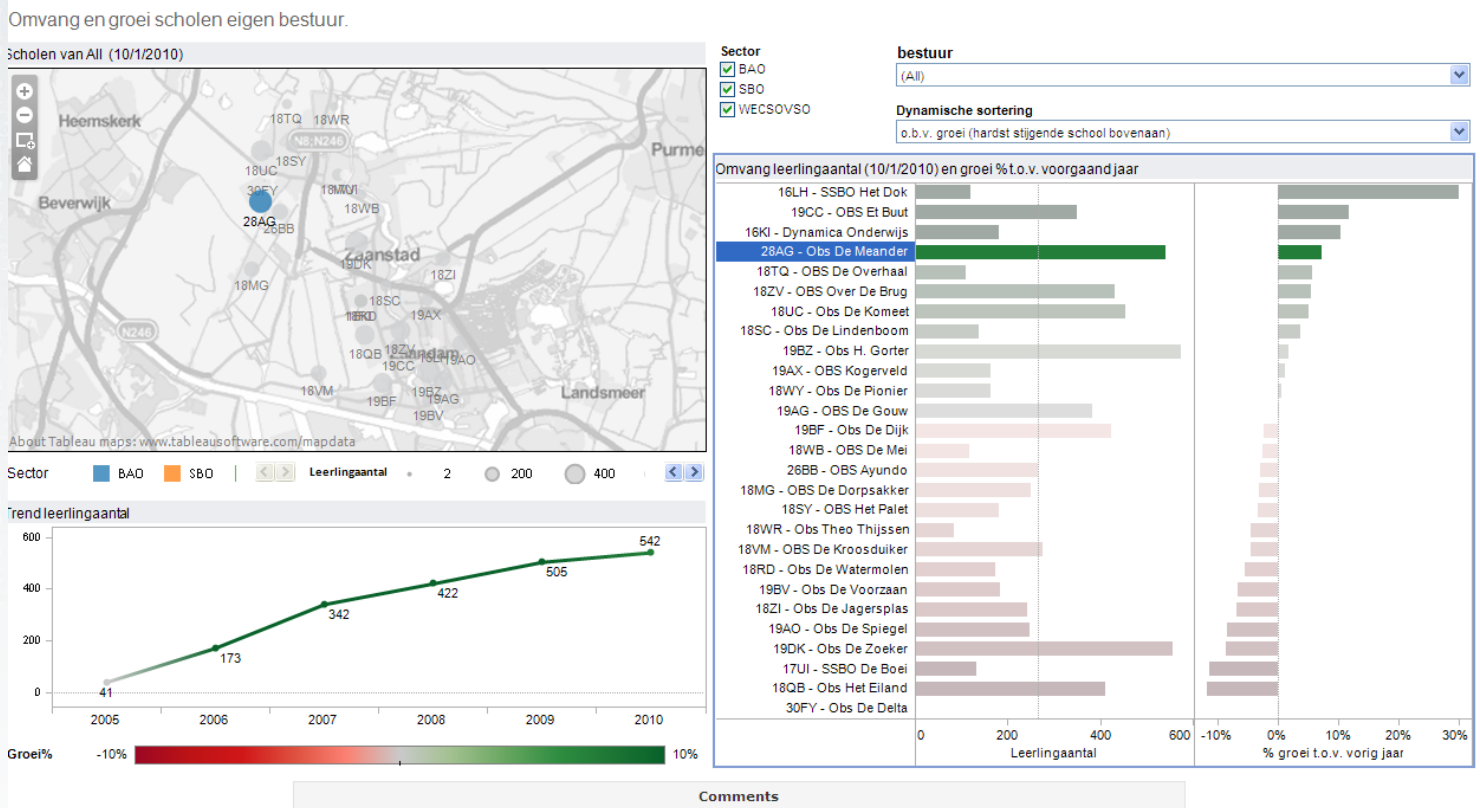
Omvang en groei scholen eigen bestuur.

Scholen van All (10/1/2010)

Heemskerk
18TQ
18WR
N8;N246
Purme
18UC
18SY
30FY
18MWI
Beverwijk
28AG
18WB
26BB
Zaanstad
19DK
18ZI
18MG
18SC
18RD
19AX
N246
18QB
18ZV
19CC
19AO
18VM
19BZ
19BF
19AG
19BV
Landsmeer
About Tableau maps: www.tableausoftware.com/mapdata

Sector BAO SBO
Leerlingaantal 2 200 400

Trend leerlingaantal

600
400
200
0
41
173
342
422
505
542
2005 2006 2007 2008 2009 2010

Groei% -10% 10%

Sector
BAO
SBO
WECSOVSO

bestuur
(All)

Dynamische sortering
o.b.v. groei (hardst stijgende school bovenaan)

Omvang leerlingaantal (10/1/2010) en groei % t.o.v. voorgaand jaar

16LH - SSBO Het Dok
19CC - OBS Et Buut
16KI - Dynamica Onderwijs
28AG - Obs De Meander
18TQ - OBS De Overhaal
18ZV - OBS Over De Brug
18UC - Obs De Komeet
18SC - Obs De Lindenboom
19BZ - Obs H. Gorter
19AX - OBS Kogerveld
18WY - Obs De Pionier
19AG - OBS De Gouw
19BF - Obs De Dijk
18WB - OBS De Mei
26BB - OBS Ayundo
18MG - OBS De Dorpsakker
18SY - OBS Het Palet
18WR - Obs Theo Thijssen
18VM - OBS De Kroosduiker
18RD - Obs De Watermolen
19BV - Obs De Voorzaan
18ZI - Obs De Jagersplas
19AO - Obs De Spiegel
19DK - Obs De Zoeker
17UI - SSBO De Boei
18QB - Obs Het Eiland
30FY - Obs De Delta

0 200 400 600
Leerlingaantal
-10% 0% 10% 20% 30%
% groei t.o.v. vorig jaar

Comments